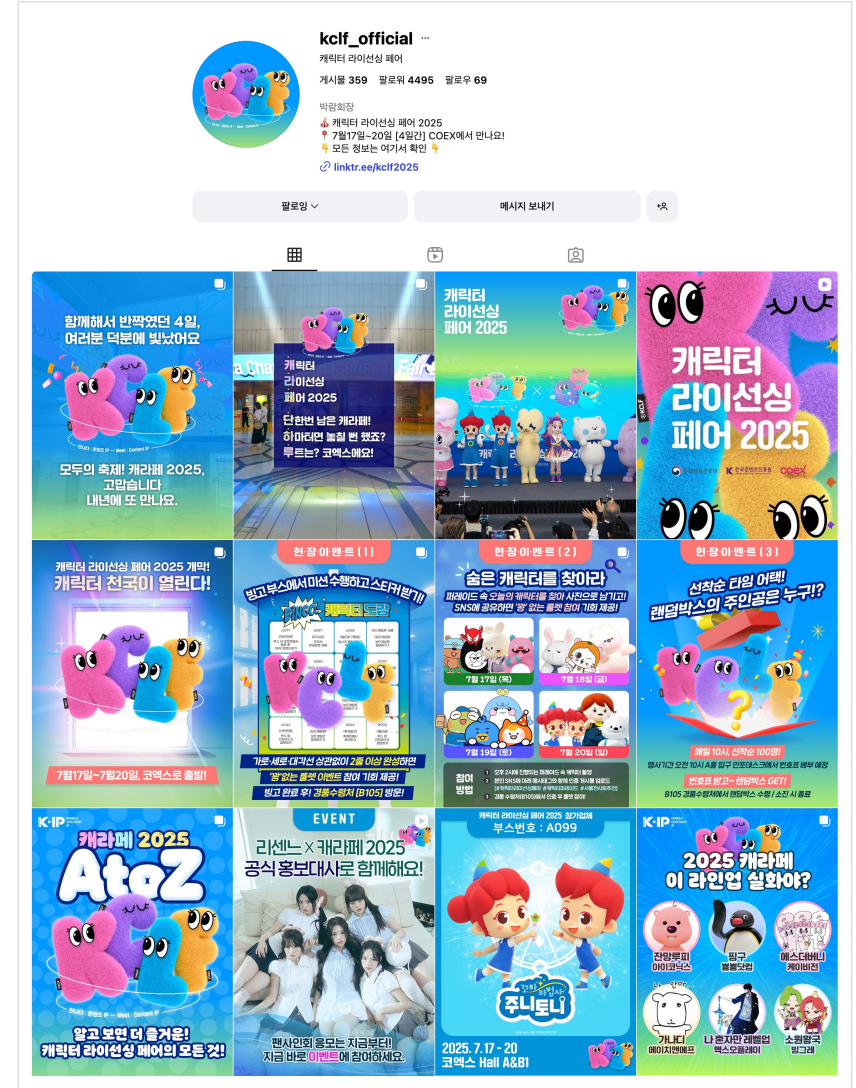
kclf_official ···
캐릭터 라이선싱 페어

게시물 359 팔로워 4495 팔로우 69

박람회장
🎪 캐릭터 라이선싱 페어 2025
📍 7월17일~20일 [4일간] COEX에서 만나요!
👇 모든 정보는 여기서 확인 👇
🔗 linktr.ee/kclf2025

팔로잉 ⌄
메시지 보내기

함께해서 반짝였던 4일, 여러분 덕분에 빛났어요
모두의 축제! 캐라페 2025, 고맙습니다 내년에 또 만나요.

캐릭터 라이선싱 페어 2025
단 한번 남은 캐라페! 하마터면 놓칠 뻔 했죠? 루트는? 코엑스에요!

캐릭터 라이선싱 페어 2025

캐릭터 라이선싱 페어 2025
COEX

캐릭터 라이선싱 페어 2025 개막! 캐릭터 천국이 열린다!
7월17일~7월20일, 코엑스로 출발!

현·장·이·벤·트 [1]
빙고부스에서 미션 수행하고 스티커 받기!
BINGO! 캐릭터 도감
가로·세로·대각선 상관없이 2줄 이상 완성하면 '꽝'없는 룰렛 이벤트 참여 기회 제공!
빙고 완료 후! 경품수령처 [B105] 방문!

현·장·이·벤·트 [2]
숨은 캐릭터를 찾아라
퍼레이드 속 오늘의 캐릭터를 찾아 사진으로 남기고! SNS에 공유하면 '꽝' 없는 룰렛 참여 기회 제공!
7월 17일 (목) 7월 18일 (금) 7월 19일 (토) 7월 20일 (일)
참여 방법

현·장·이·벤·트 [3]
선착순 타임 어택! 랜덤박스의 주인공은 누구!?
매일 10시, 선착순 100명!
번호표 받고~ 랜덤박스 GET!
B105 경품수령처에서 랜덤박스 수령 / 소진 시 종료

K·IP
캐라페 2025 AtoZ
알고 보면 더 즐거운! 캐릭터 라이선싱 페어의 모든 것!

EVENT
리센느 × 캐라페 2025 공식 홍보대사로 함께해요!
팬사인회 응모는 지금부터! 지금 바로 이벤트에 참여하세요.

캐릭터 라이선싱 페어 2025 참가업체
부스번호 : A099
주니토니
2025. 7.17 - 20
코엑스 Hall A&B1

K·IP
2025 캐라페 이 라인업 실화야?
잔망루피 아이코닉스
핑구 볼뚱닷컴
에스더버니 케이비전
가나디 에이치앤에프
나 혼자만 레벨업 맥스오블레이
소원왕국 방그레